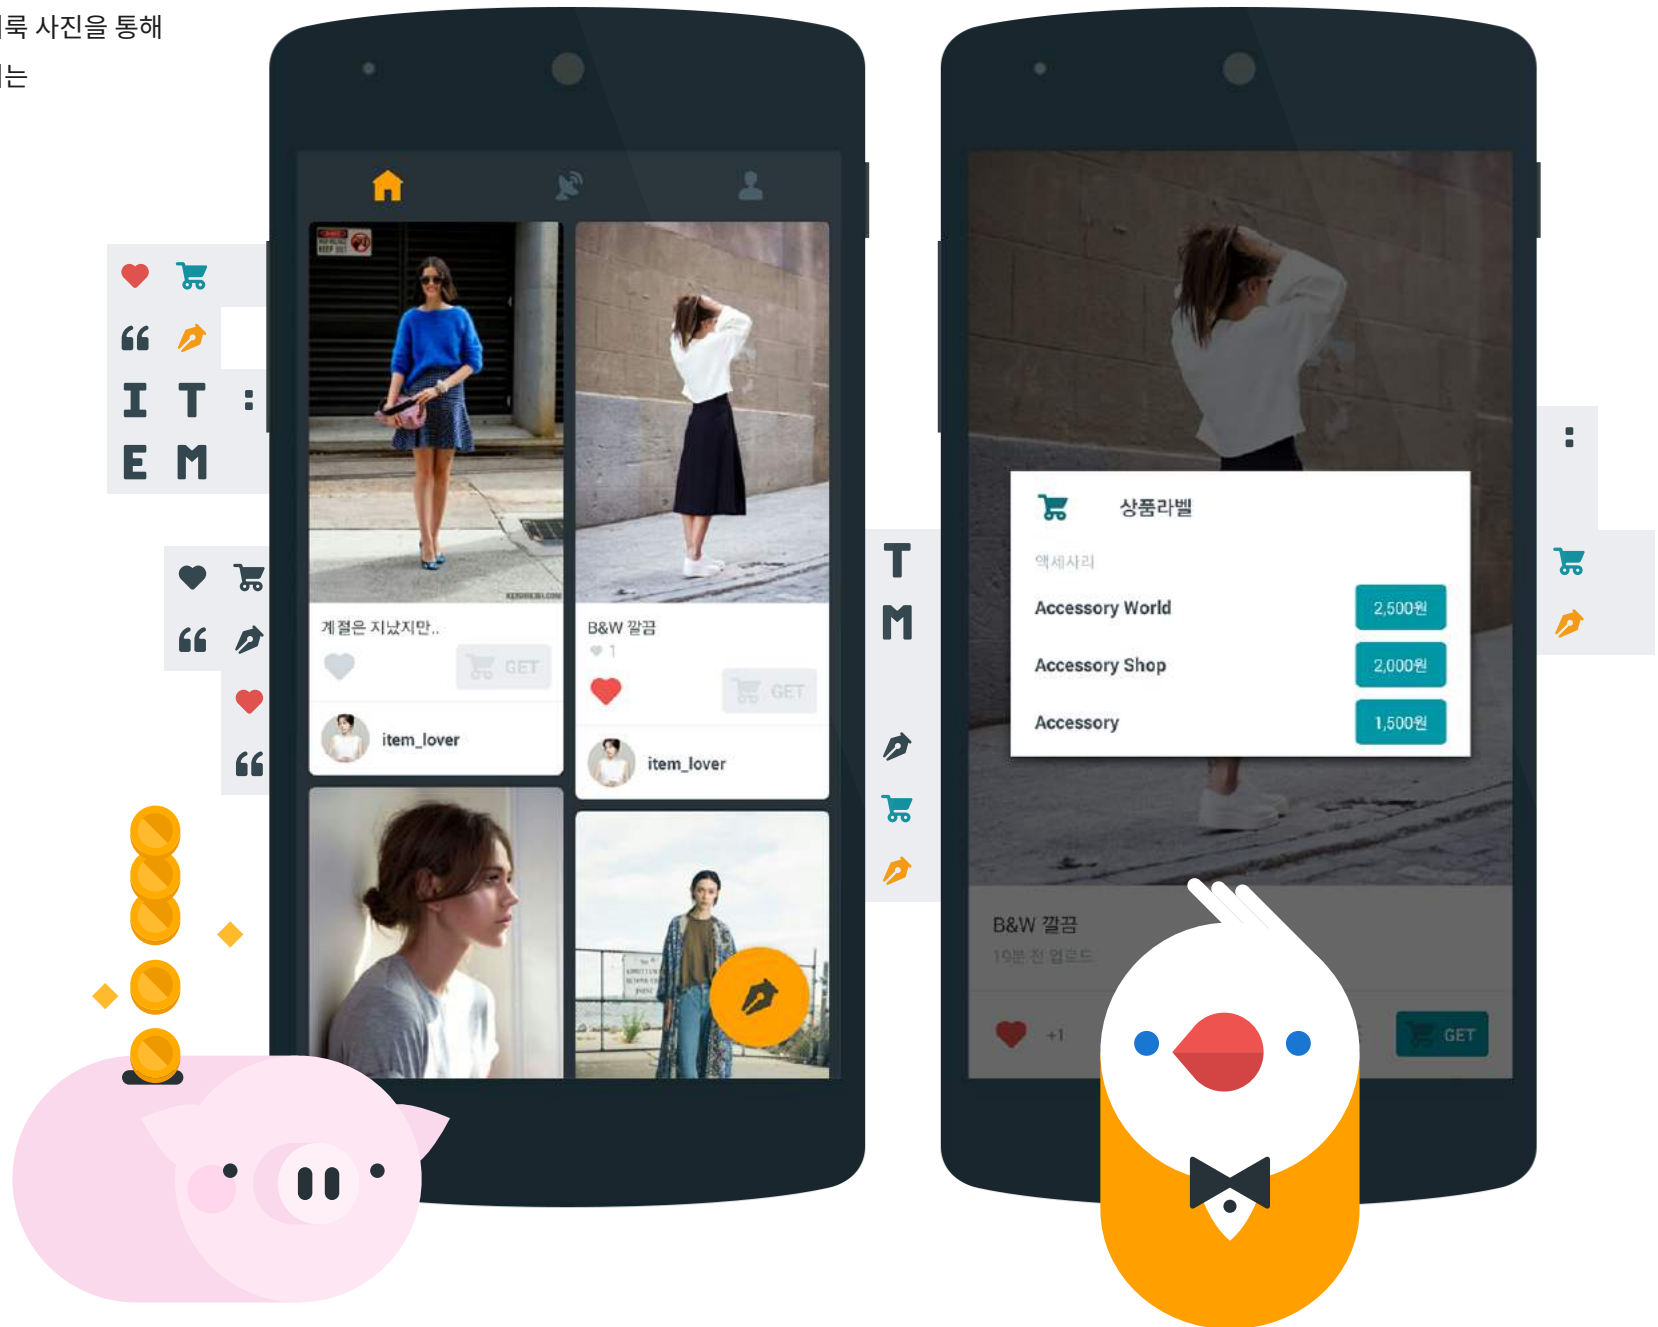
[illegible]록 사진을 통해
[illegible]는

I T :
E M

계절은 지났지만..
GET
item_lover

B&W 깔끔
1
GET
item_lover

T
M

상품라벨
액세서리
Accessory World 2,500원
Accessory Shop 2,000원
Accessory 1,500원

B&W 깔끔
10분 전 업로드
+1
GET

: